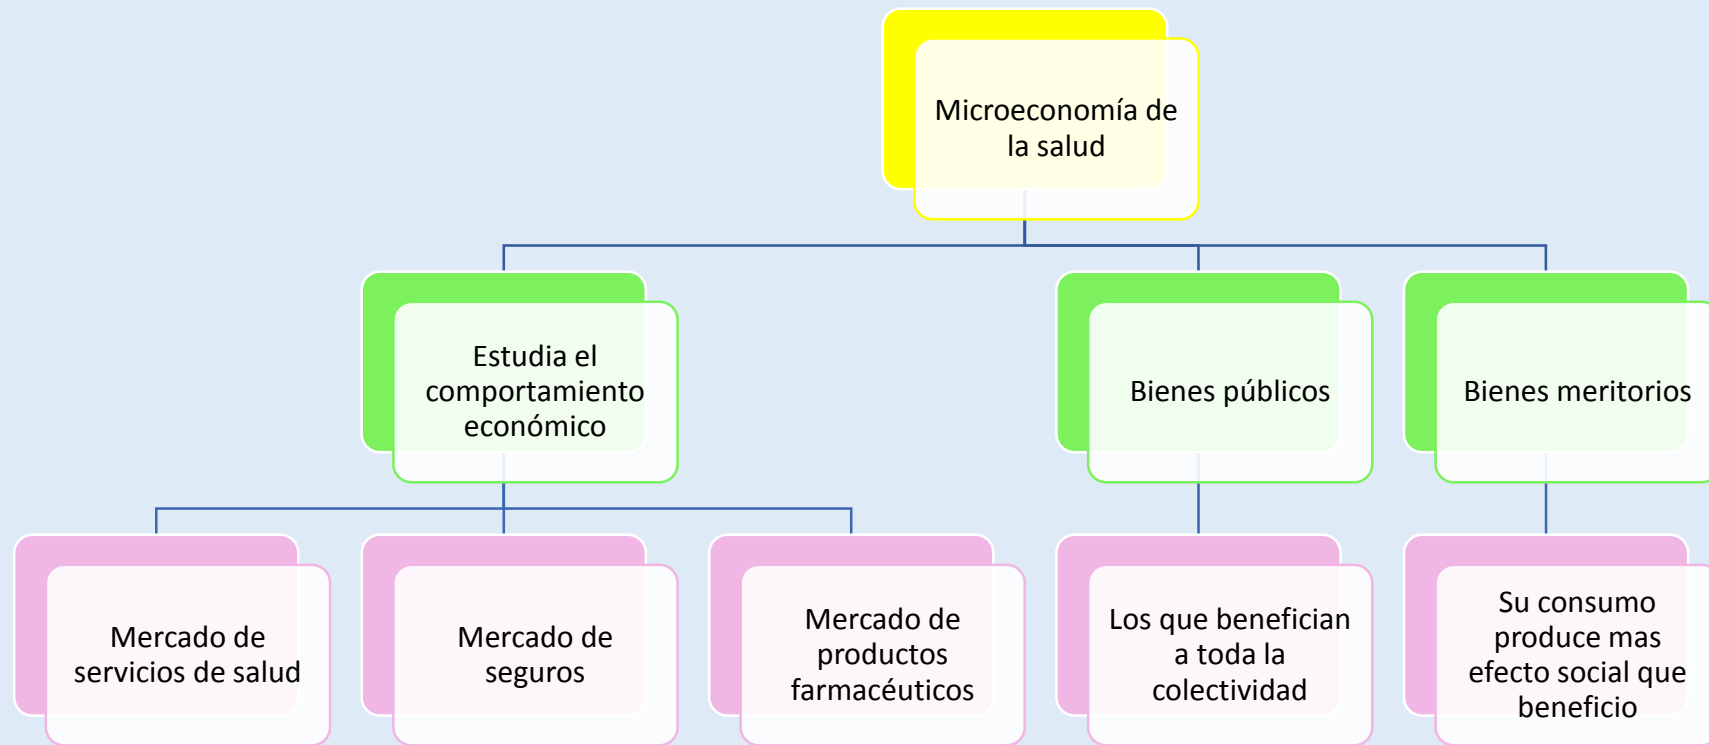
Microeconomía de la salud

Estudia el comportamiento económico

Bienes públicos

Bienes meritorios

Mercado de servicios de salud

Mercado de seguros

Mercado de productos farmacéuticos

Los que benefician a toda la colectividad

Su consumo produce mas efecto social que beneficio